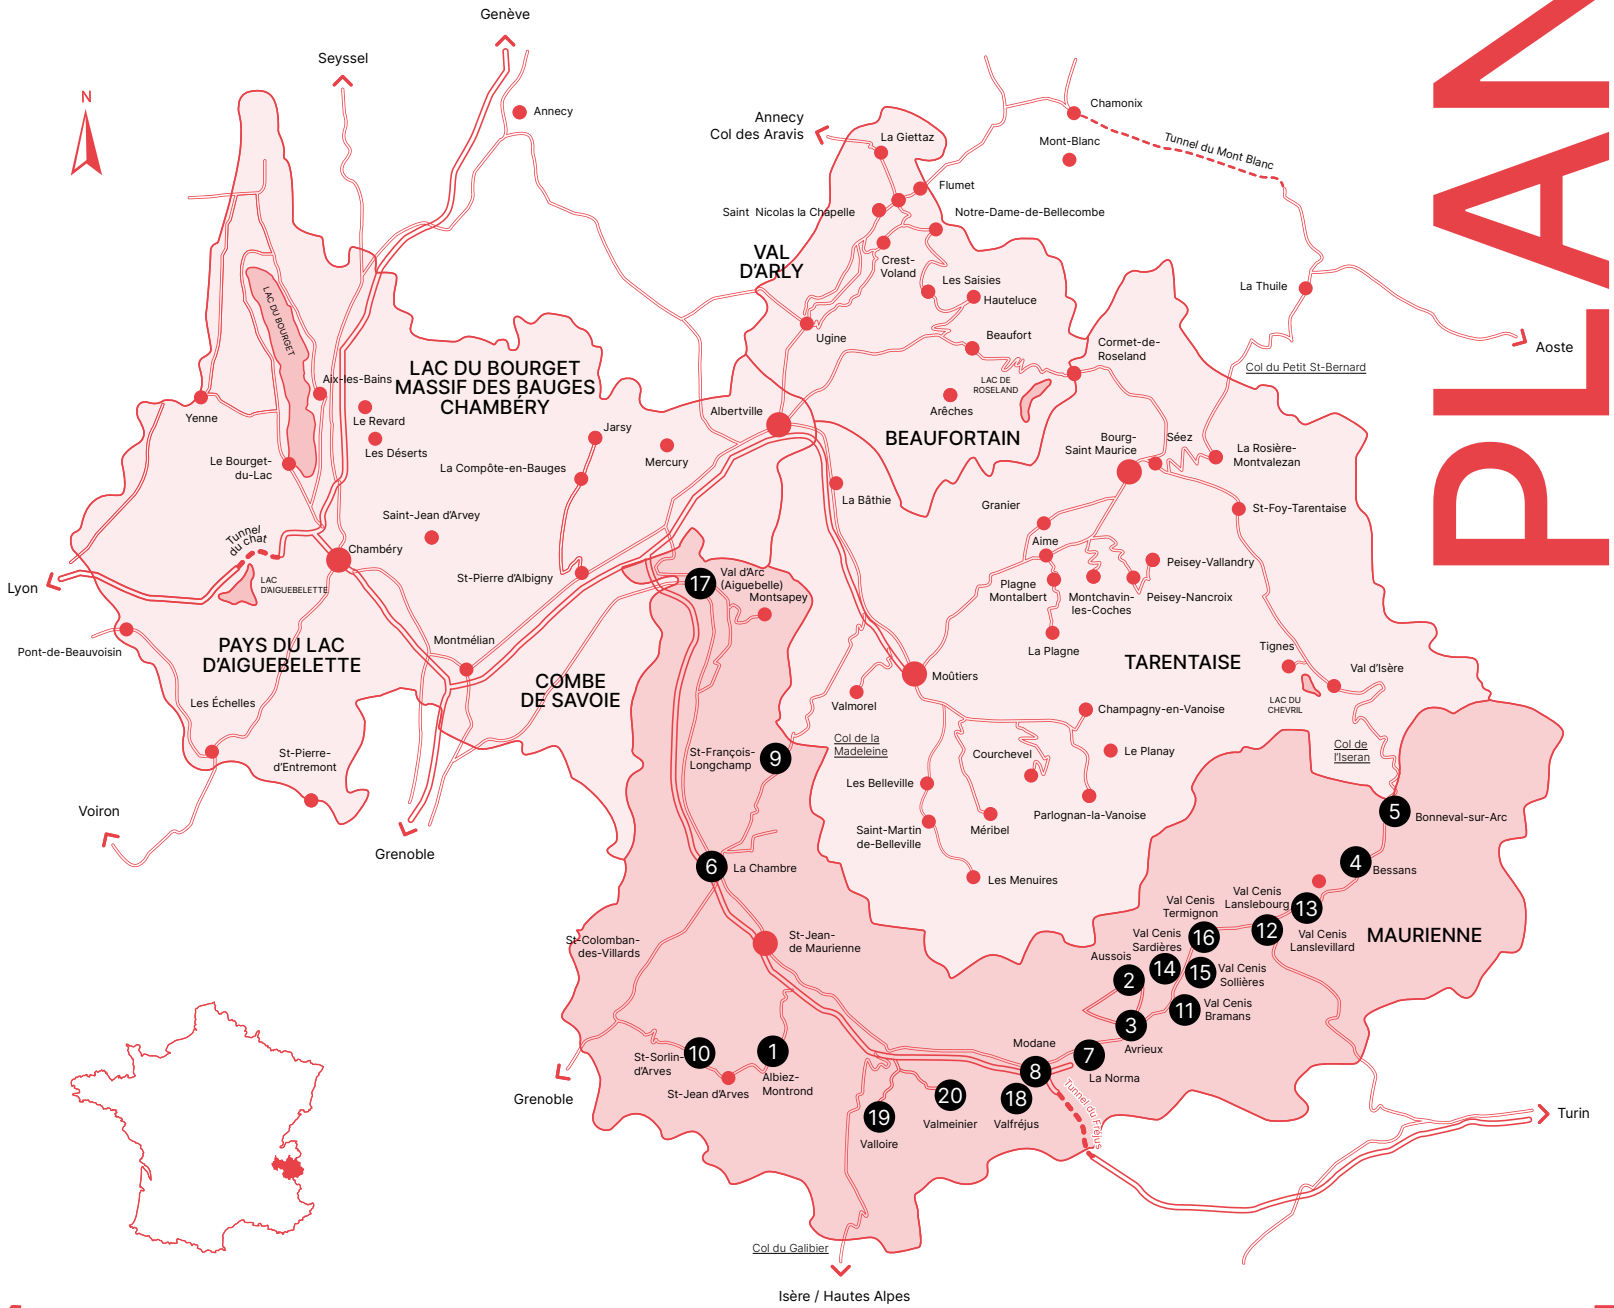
PLAN

N

Genève
Seyssel
Annecy
Annecy
Col des Aravis
La Giettaz
Chamonix
Mont-Blanc
Tunnel du Mont Blanc
Flumet
Saint Nicolas la Chapelle
Notre-Dame-de-Bellecombe
VAL D'ARLY
Crest-Voland
Les Saisies
Hauteluce
La Thuile
Aoste
Col du Petit St-Bernard
Ugine
Beaufort
Cormet-de-Roseland
LAC DE ROSELAND
Arêches
LAC DU BOURGET
Aix-les-Bains
LAC DU BOURGET
MASSIF DES BAUGES
CHAMBÉRY
Le Revard
Les Déserts
Yenne
Jarsy
Mercury
Albertville
BEAUFORTAIN
Bourg-Saint Maurice
Séez
La Rosière-Montvalezan
Le Bourget-du-Lac
La Compôte-en-Bauges
La Bâthie
Granier
St-Foy-Tarentaise
Saint-Jean d'Arvey
Tunnel du chat
Chambéry
Aime
Peisey-Vallandry
Lyon
LAC D'AIGUEBELETTE
St-Pierre d'Albigny
Val d'Arc (Aiguebelle)
17
Montsapey
Plagne Montalbert
Montchavin-les-Coches
Peisey-Nancroix
Pont-de-Beauvoisin
La Plagne
Tignes
Val d'Isère
PAYS DU LAC D'AIGUEBELETTE
Montmélian
COMBE DE SAVOIE
TARENTAISE
Moûtiers
LAC DU CHEVRIL
Les Échelles
Valmorel
Champagny-en-Vanoise
Col de la Madeleine
Col de l'Iseran
St-François-Longchamp
9
Courchevel
Le Planay
St-Pierre-d'Entremont
Les Belleville
Voiron
Parlognan-la-Vanoise
Saint-Martin de-Belleville
Méribel
5
Bonneval-sur-Arc
Grenoble
6
La Chambre
4
Bessans
Les Menuires
Val Cenis Termignon
Val Cenis Lanslebourg
13
St-Colomban-des-Villards
St-Jean-de Maurienne
16
12
Val Cenis Lanslevillard
MAURIENNE
Val Cenis Sardières
Aussois
14
15
Val Cenis Sollières
2
11
Val Cenis Bramans
3
St-Sorlin-d'Arves
10
1
Modane
7
Avrieux
Albiez-Montrond
8
La Norma
St-Jean d'Arves
Grenoble
20
18
Tunnel du Fréjus
Turin
19
Valmeinier
Valfréjus
Valloire
Col du Galibier
Isère / Hautes Alpes